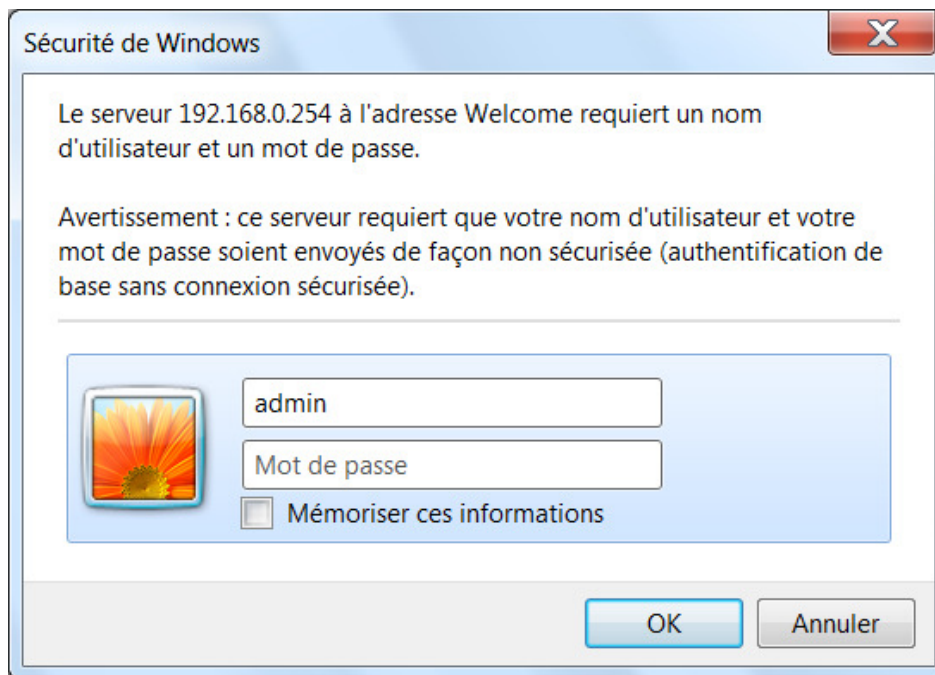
Sécurité de Windows

X

Le serveur 192.168.0.254 à l'adresse Welcome requiert un nom d'utilisateur et un mot de passe.

Avertissement : ce serveur requiert que votre nom d'utilisateur et votre mot de passe soient envoyés de façon non sécurisée (authentification de base sans connexion sécurisée).

admin

Mot de passe

Mémoriser ces informations

OK

Annuler